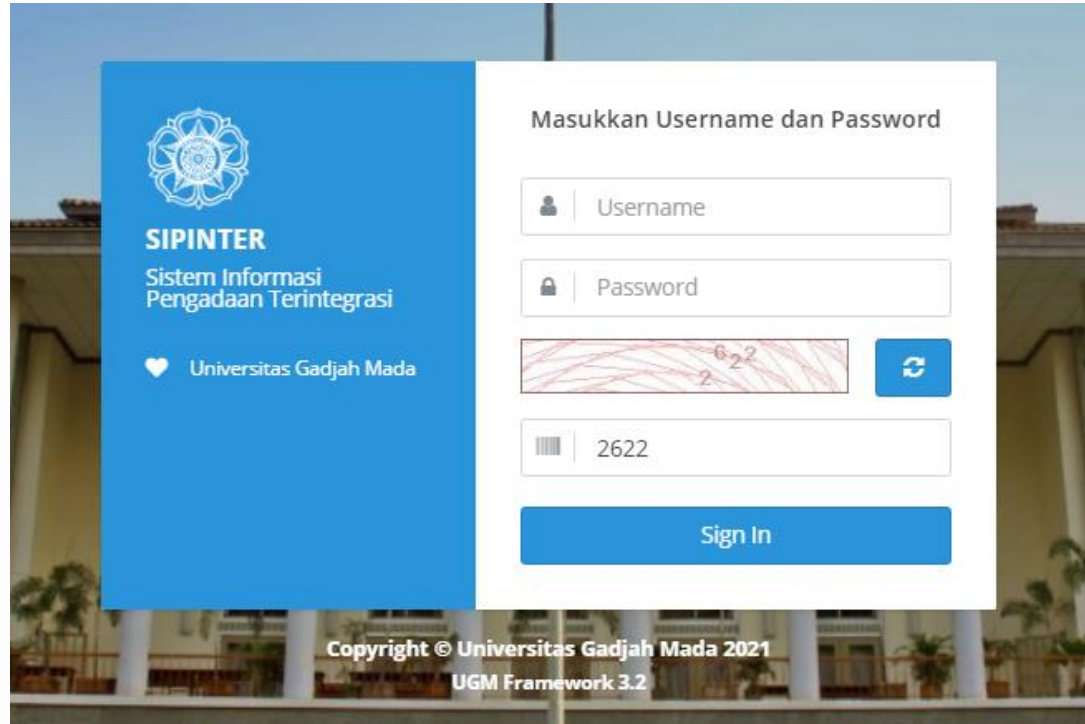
SIPINTER

Sistem Informasi Pengadaan Terintegrasi

Universitas Gadjah Mada

Masukkan Username dan Password

Username

Password

$^{6}2^{2}$ 2

2622

Sign In

Copyright © Universitas Gadjah Mada 2021

UGM Framework 3.2